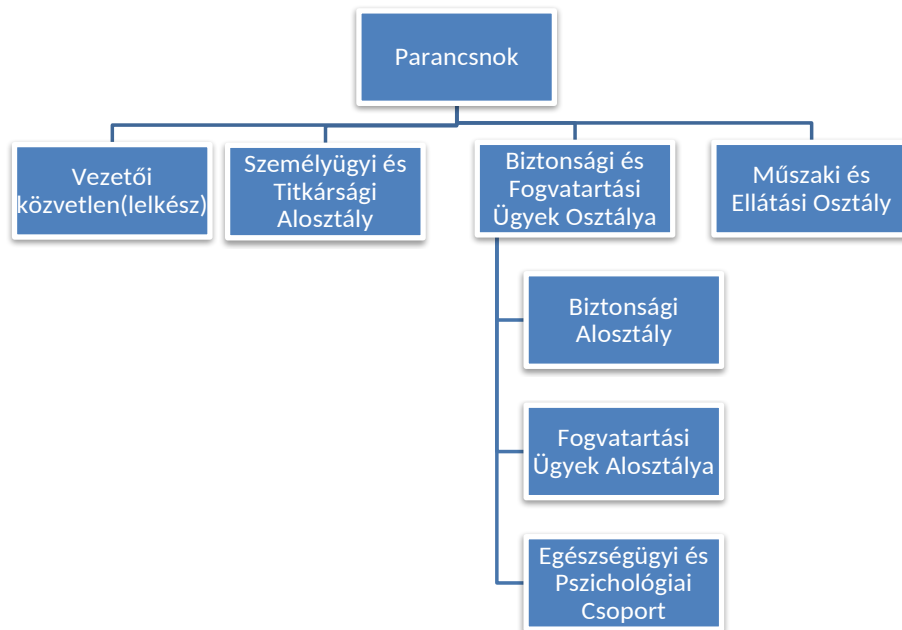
Parancsnok

Vezetői közvetlen(lelkész)

Személyügyi és Titkársági Alosztály

Biztonsági és Fogvatartási Ügyek Osztálya

Műszaki és Ellátási Osztály

Biztonsági Alosztály

Fogvatartási Ügyek Alosztálya

Egészségügyi és Pszichológiai Csoport